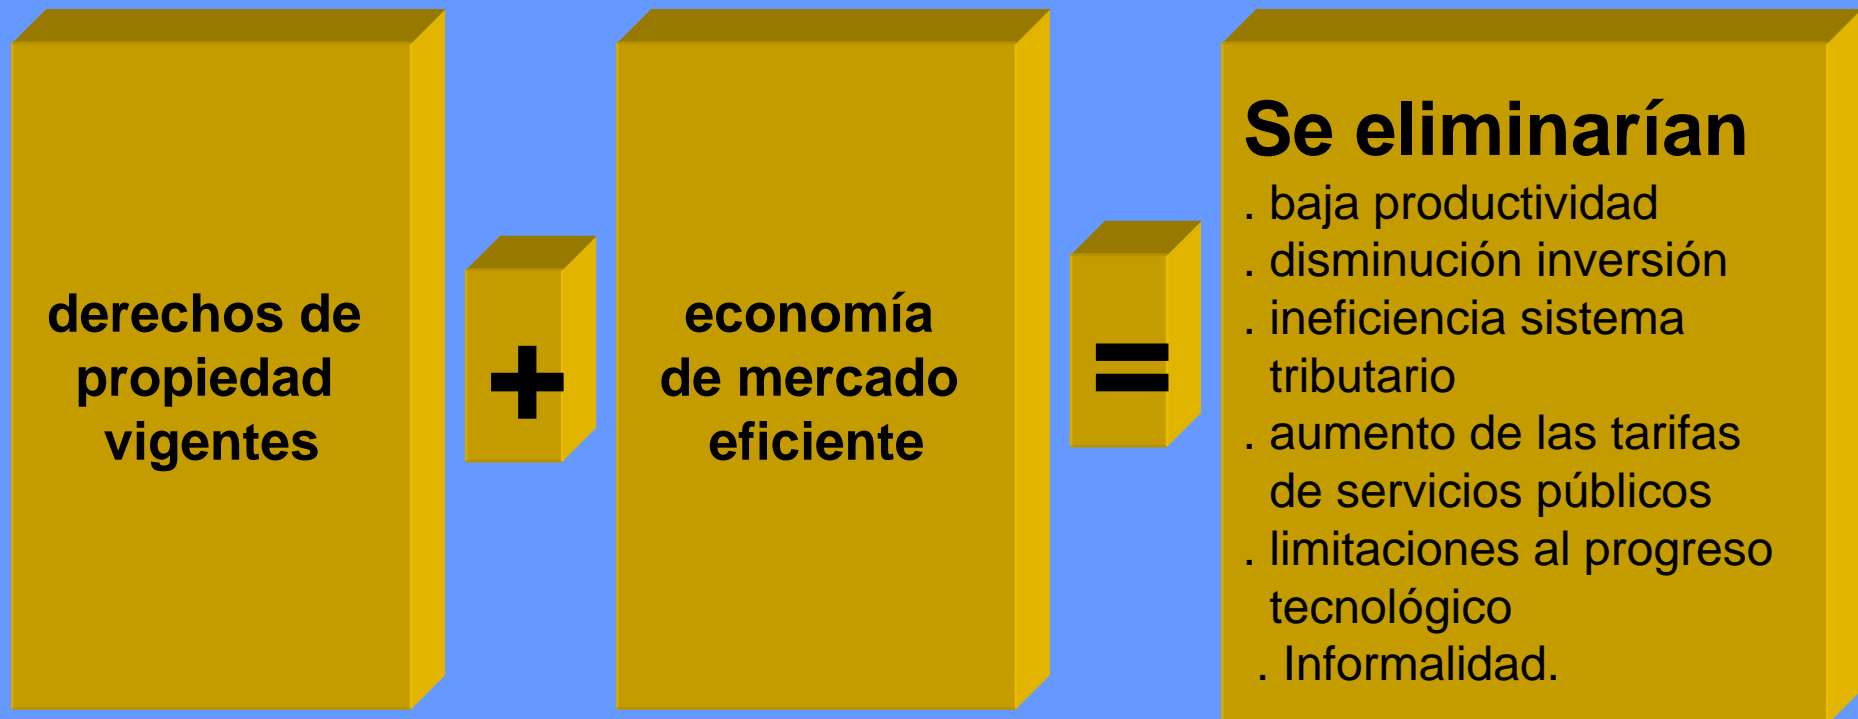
derechos de propiedad vigentes

+

economía de mercado eficiente

=

Se eliminarían
. baja productividad
. disminución inversión
. ineficiencia sistema tributario
. aumento de las tarifas de servicios públicos
. limitaciones al progreso tecnológico
. Informalidad.